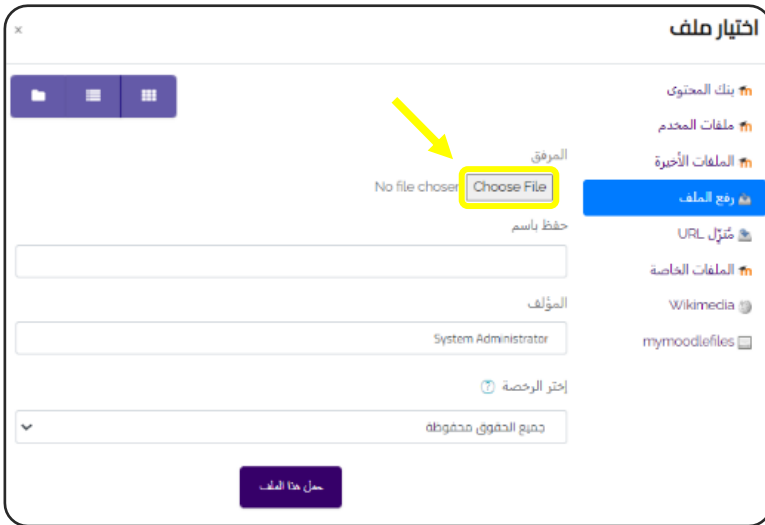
اختيار ملف

×

بنك المحتوى
ملفات المخدم
الملفات الأخيرة
رفع الملف
مُنزّل URL
الملفات الخاصة
Wikimedia
mymoodlefiles

المرفق
Choose File No file chosen

حفظ باسم

المؤلف
System Administrator

إختر الرخصة

جميع الحقوق محفوظة

حمل هذا الملف